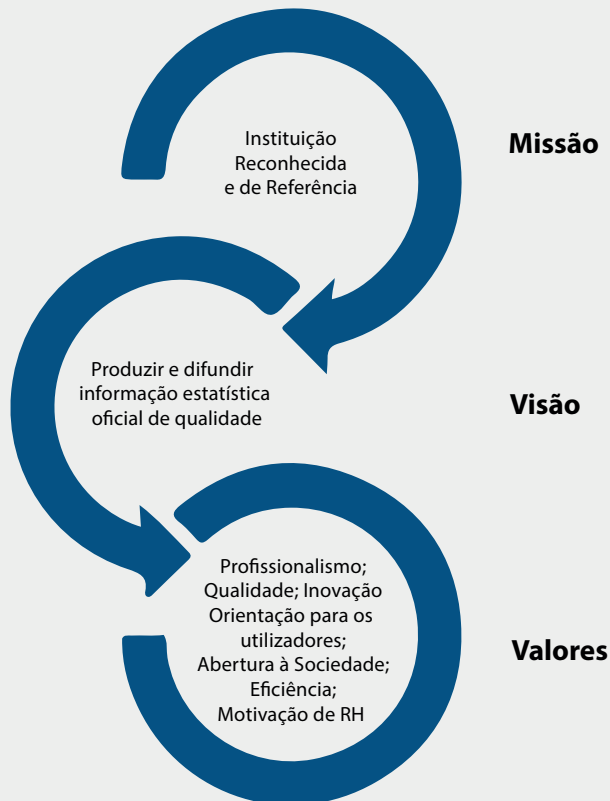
Instituição
Reconhecida
e de Referência

Missão

Produzir e difundir
informação estatística
oficial de qualidade

Visão

Profissionalismo;
Qualidade; Inovação
Orientação para os
utilizadores;
Abertura à Sociedade;
Eficiência;
Motivação de RH

Valores